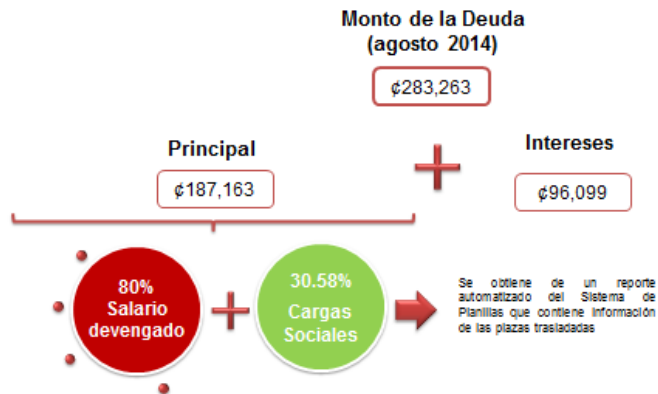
Monto de la Deuda
(agosto 2014)

¢283,263

Principal

¢187,163

Intereses

¢96,099

80%
Salario
devengado

30.58%
Cargas
Sociales

Se obtiene de un reporte automatizado del Sistema de Planillas que contiene información de las plazas trasladadas